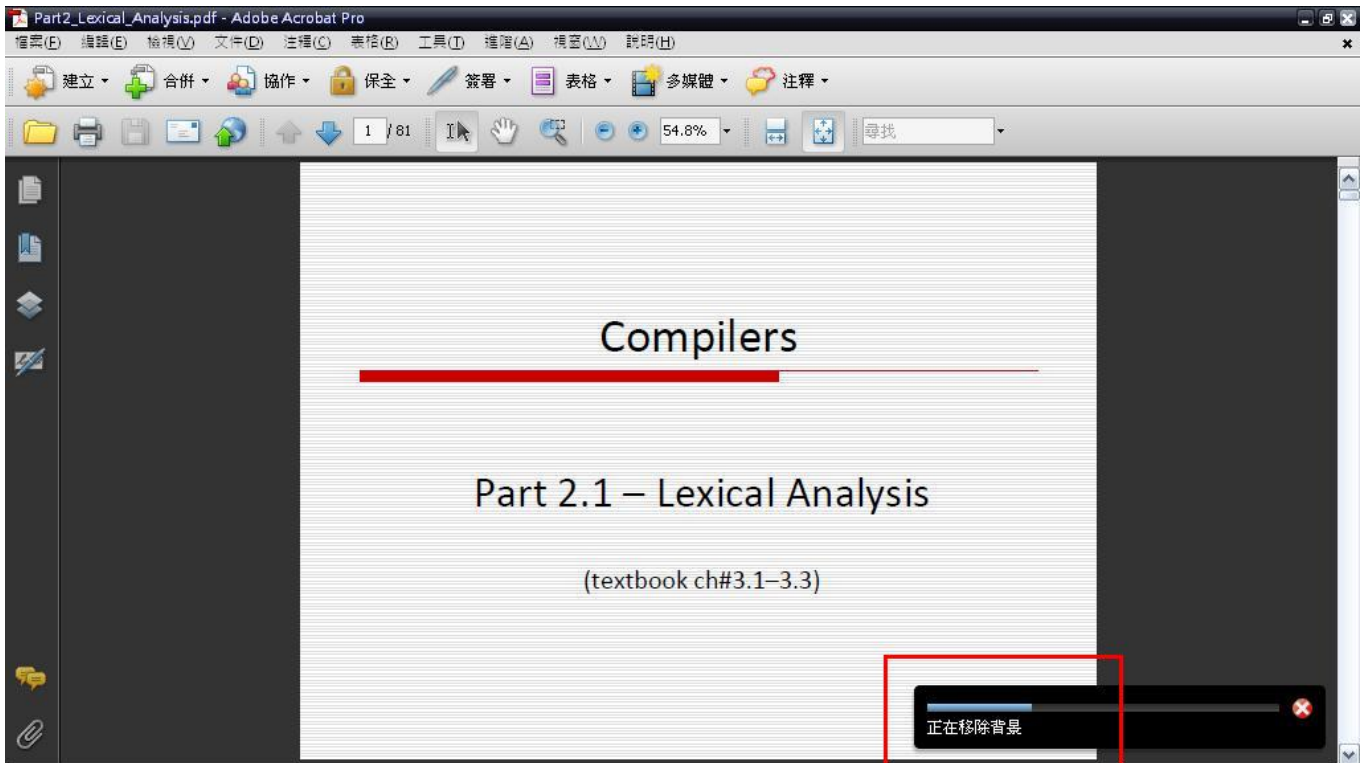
Part2_Lexical_Analysis.pdf - Adobe Acrobat Pro

檔案(F) 編輯(E) 檢視(V) 文件(D) 注釋(C) 表格(R) 工具(T) 進階(A) 視窗(W) 說明(H)

建立 合併 協作 保全 簽署 表格 多媒體 注釋

1 / 81 54.8% 尋找

Compilers

Part 2.1 – Lexical Analysis

(textbook ch#3.1–3.3)

正在移除背景